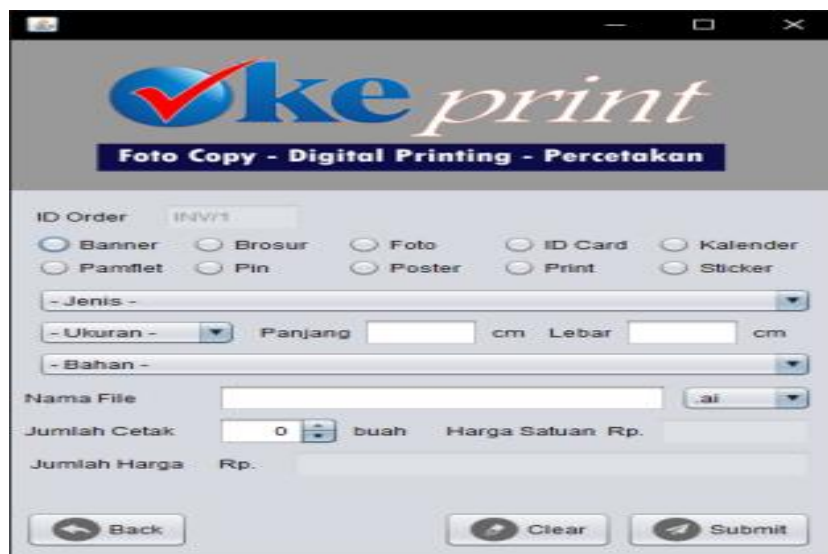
ke print

Foto Copy - Digital Printing - Percetakan

ID Order INV/1

Banner Brosur Foto ID Card Kalender
Pamflet Pin Poster Print Sticker

- Jenis -

- Ukuran - Panjang cm Lebar cm

- Bahan -

Nama File .ai

Jumlah Cetak 0 buah Harga Satuan Rp.

Jumlah Harga Rp.

Back Clear Submit